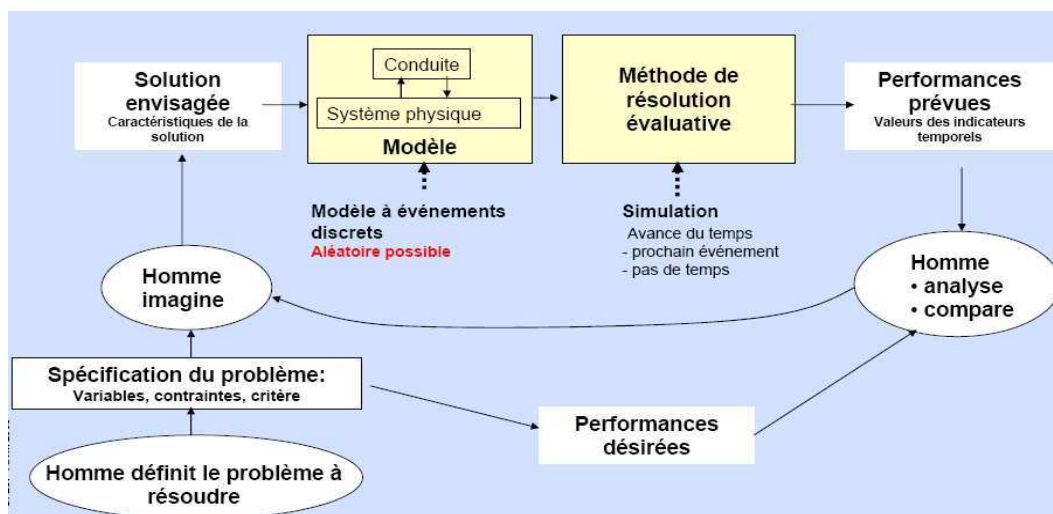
Solution envisagée
Caractéristiques de la solution

Conduite
Système physique
Modèle

Méthode de résolution évaluative

Performances prévues
Valeurs des indicateurs temporels

Modèle à événements discrets
Aléatoire possible

Simulation
Avance du temps
- prochain événement
- pas de temps

Homme imagine

Homme
• analyse
• compare

Spécification du problème:
Variables, contraintes, critère

Performances désirées

Homme définit le problème à résoudre